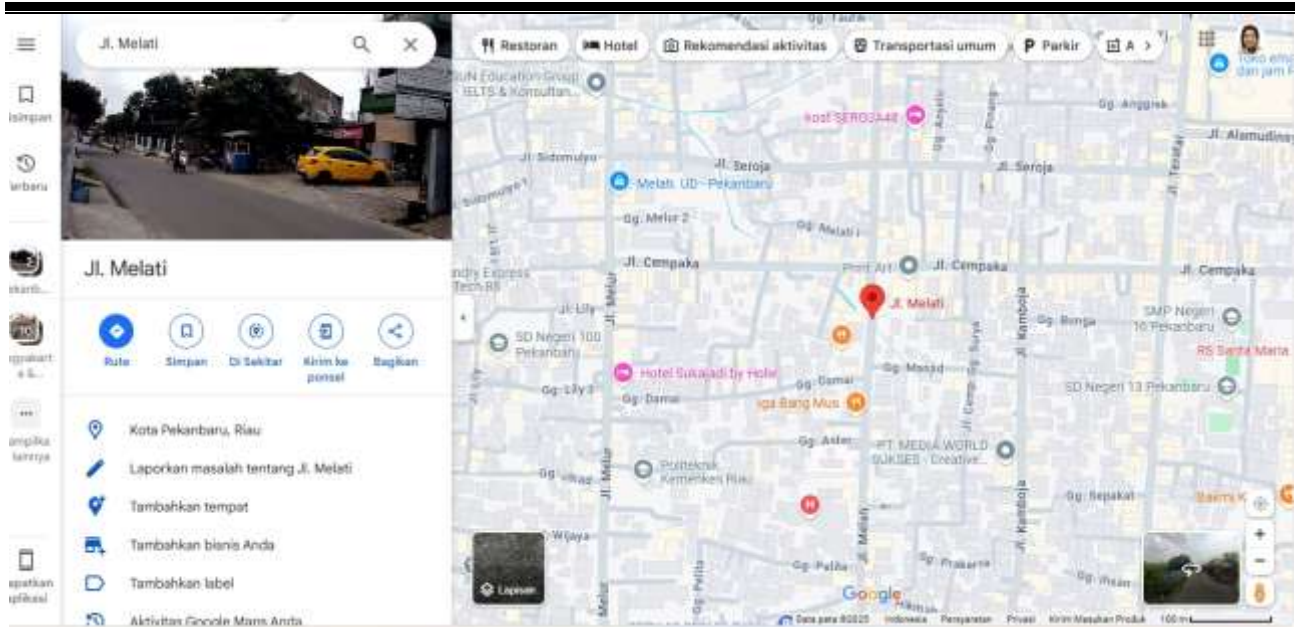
Jl. Melati

Jl. Melati

Rute Simpan Di Sekitar Kirim ke ponsel Bagikan

Kota Pekanbaru, Riau

Laporkan masalah tentang Jl. Melati

Tambahkan tempat

Tambahkan bisnis Anda

Tambahkan label

Aktivitas Google Maps Anda

Isimpan

terbaru

ekanb...

nggakart a &...

ampilka lainnya

apatkan aplikasi

Restoran Hotel Rekomendasi aktivitas Transportasi umum Parkir A

SUN Education Group IELTS & Konsultan...

Kost SEROJA48

Gg. Anggrek

Jl. Alamudin

Jl. Sidomulyo

Jl. Seroja

Jl. Seroja

Melati. UD - Pekanbaru

Gg. Melur 2

Gg. Melati

Jl. Cempaka

Print Art

Jl. Cempaka

Jl. Cempaka

Jl. Melati

Jl. Lily

SD Negeri 100 Pekanbaru

Gg. Bunga

SMP Negeri 10 Pekanbaru

RS Santa Maria

Hotel Sukajadi by Hole

Gg. Damai

Gg. Massad

Gg. Lily 3

Gg. Damai

Iga Bang Mus

SD Negeri 13 Pekanbaru

Gg. Aster

PT. MEDIA WORLD SUKSES - Creative...

Politeknik Kemenkes Riau

Gg. Sepakat

Wijaya

Gg. Pelita

Gg. Prakarsa

Lapisan

Google

Jl. Melur

Jl. Kamboja

Jl. Camp. Surya

Data peta ©2025 Indonesia Persyaratan Privasi Kirim Masukan Produk 100 m